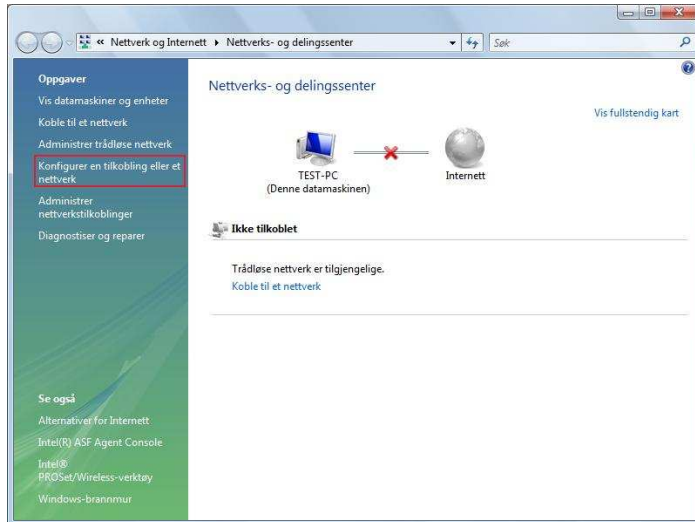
« Nettverk og Internett ▸ Nettverks- og delingssenter

Søk

Oppgaver

Vis datamaskiner og enheter

Koble til et nettverk

Administrer trådløse nettverk

Konfigurer en tilkobling eller et nettverk

Administrer nettverkstilkoblinger

Diagnostiser og reparer

Se også

Alternativer for Internett

Intel(R) ASF Agent Console

Intel® PROSet/Wireless-verktøy

Windows-brannmur

Nettverks- og delingssenter

Vis fullstendig kart

TEST-PC
(Denne datamaskinen)

Internett

Ikke tilkoblet

Trådløse nettverk er tilgjengelige.

Koble til et nettverk